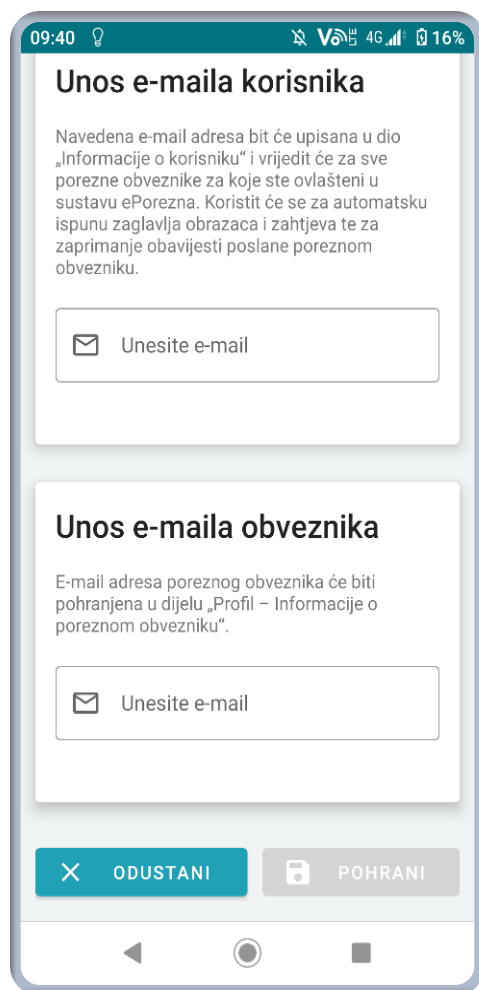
09:40 16%

Unos e-maila korisnika

Navedena e-mail adresa bit će upisana u dio „Informacije o korisniku“ i vrijedit će za sve porezne obveznike za koje ste ovlašteni u sustavu ePorezna. Koristit će se za automatsku ispunu zaglavlja obrazaca i zahtjeva te za zaprimanje obavijesti poslane poreznom obvezniku.

Unesite e-mail

Unos e-maila obveznika

E-mail adresa poreznog obveznika će biti pohranjena u dijelu „Profil – Informacije o poreznom obvezniku“.

Unesite e-mail

ODUSTANI

POHRANI